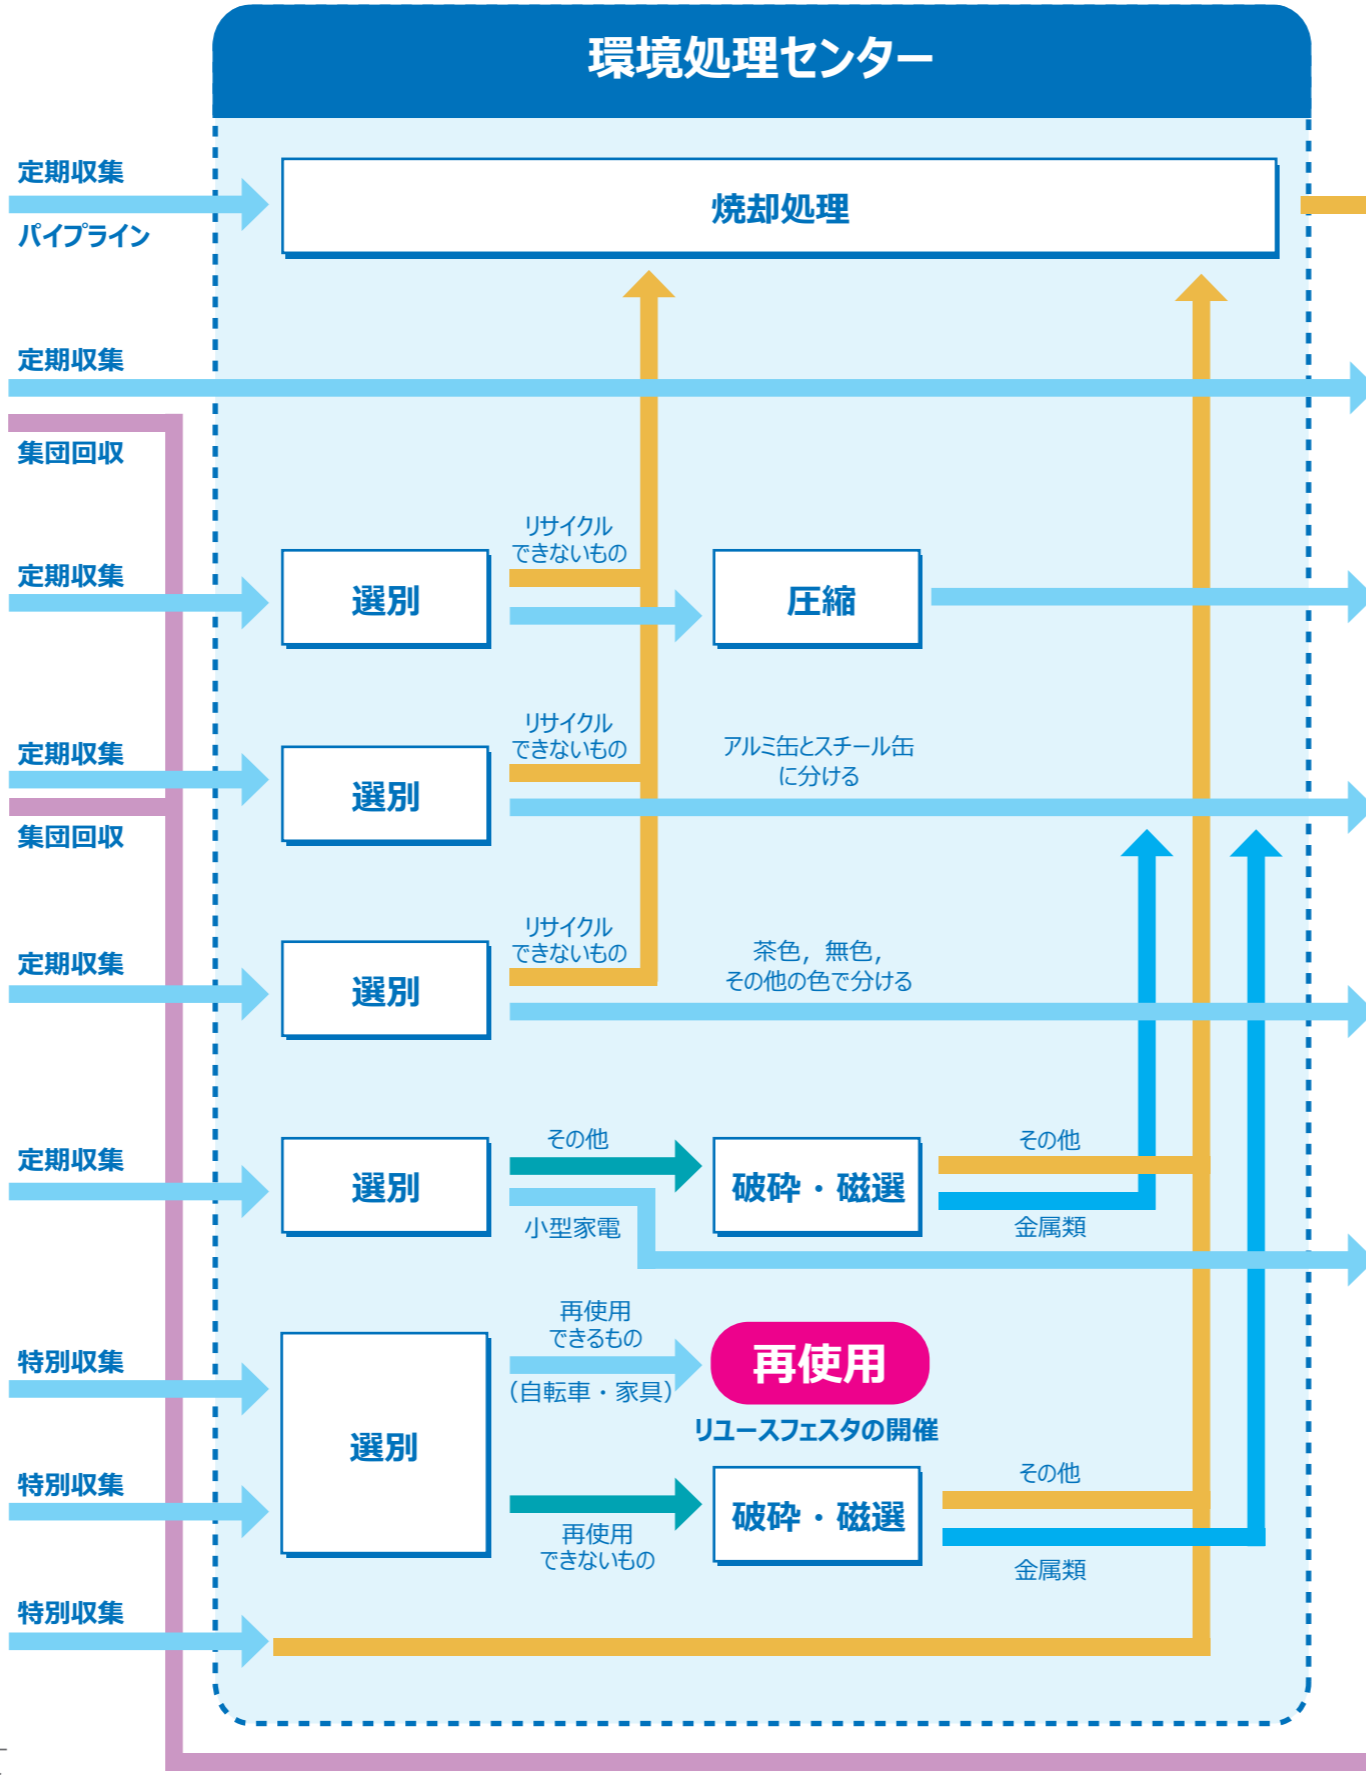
環境処理センター

定期収集
パイプライン

焼却処理

定期収集

集団回収

定期収集

選別

リサイクル
できないもの

圧縮

定期収集

集団回収

選別

リサイクル
できないもの

アルミ缶とスチール缶
に分ける

定期収集

選別

リサイクル
できないもの

茶色，無色，
その他の色で分ける

定期収集

選別

その他

小型家電

破砕・磁選

その他

金属類

特別収集

特別収集

選別

再使用
できるもの
（自転車・家具）

再使用

リユースフェスタの開催

再使用
できないもの

破砕・磁選

その他

金属類

特別収集